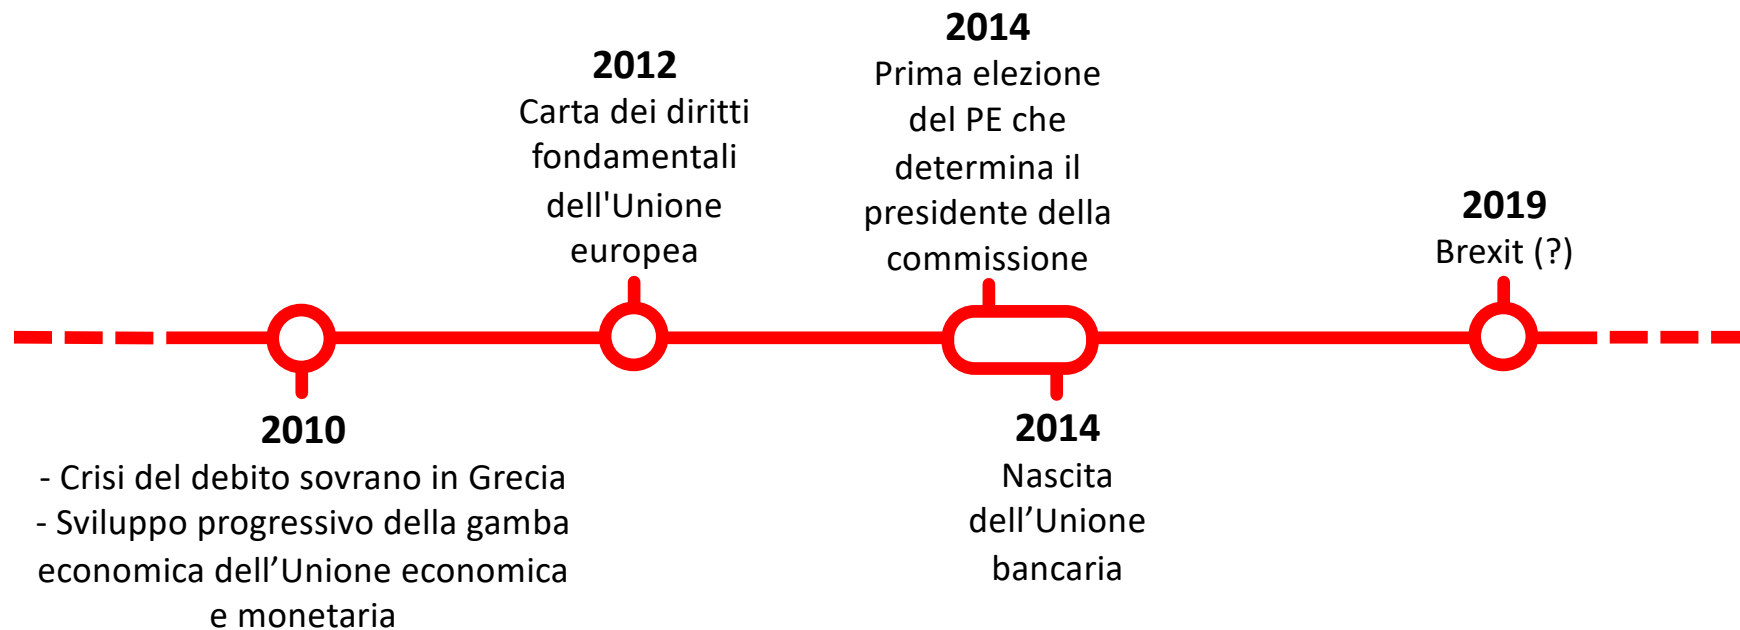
2014
Prima elezione del PE che determina il presidente della commissione

2012
Carta dei diritti fondamentali dell'Unione europea

2019
Brexit (?)

2010
- Crisi del debito sovrano in Grecia
- Sviluppo progressivo della gamba economica dell’Unione economica e monetaria

2014
Nascita dell’Unione bancaria